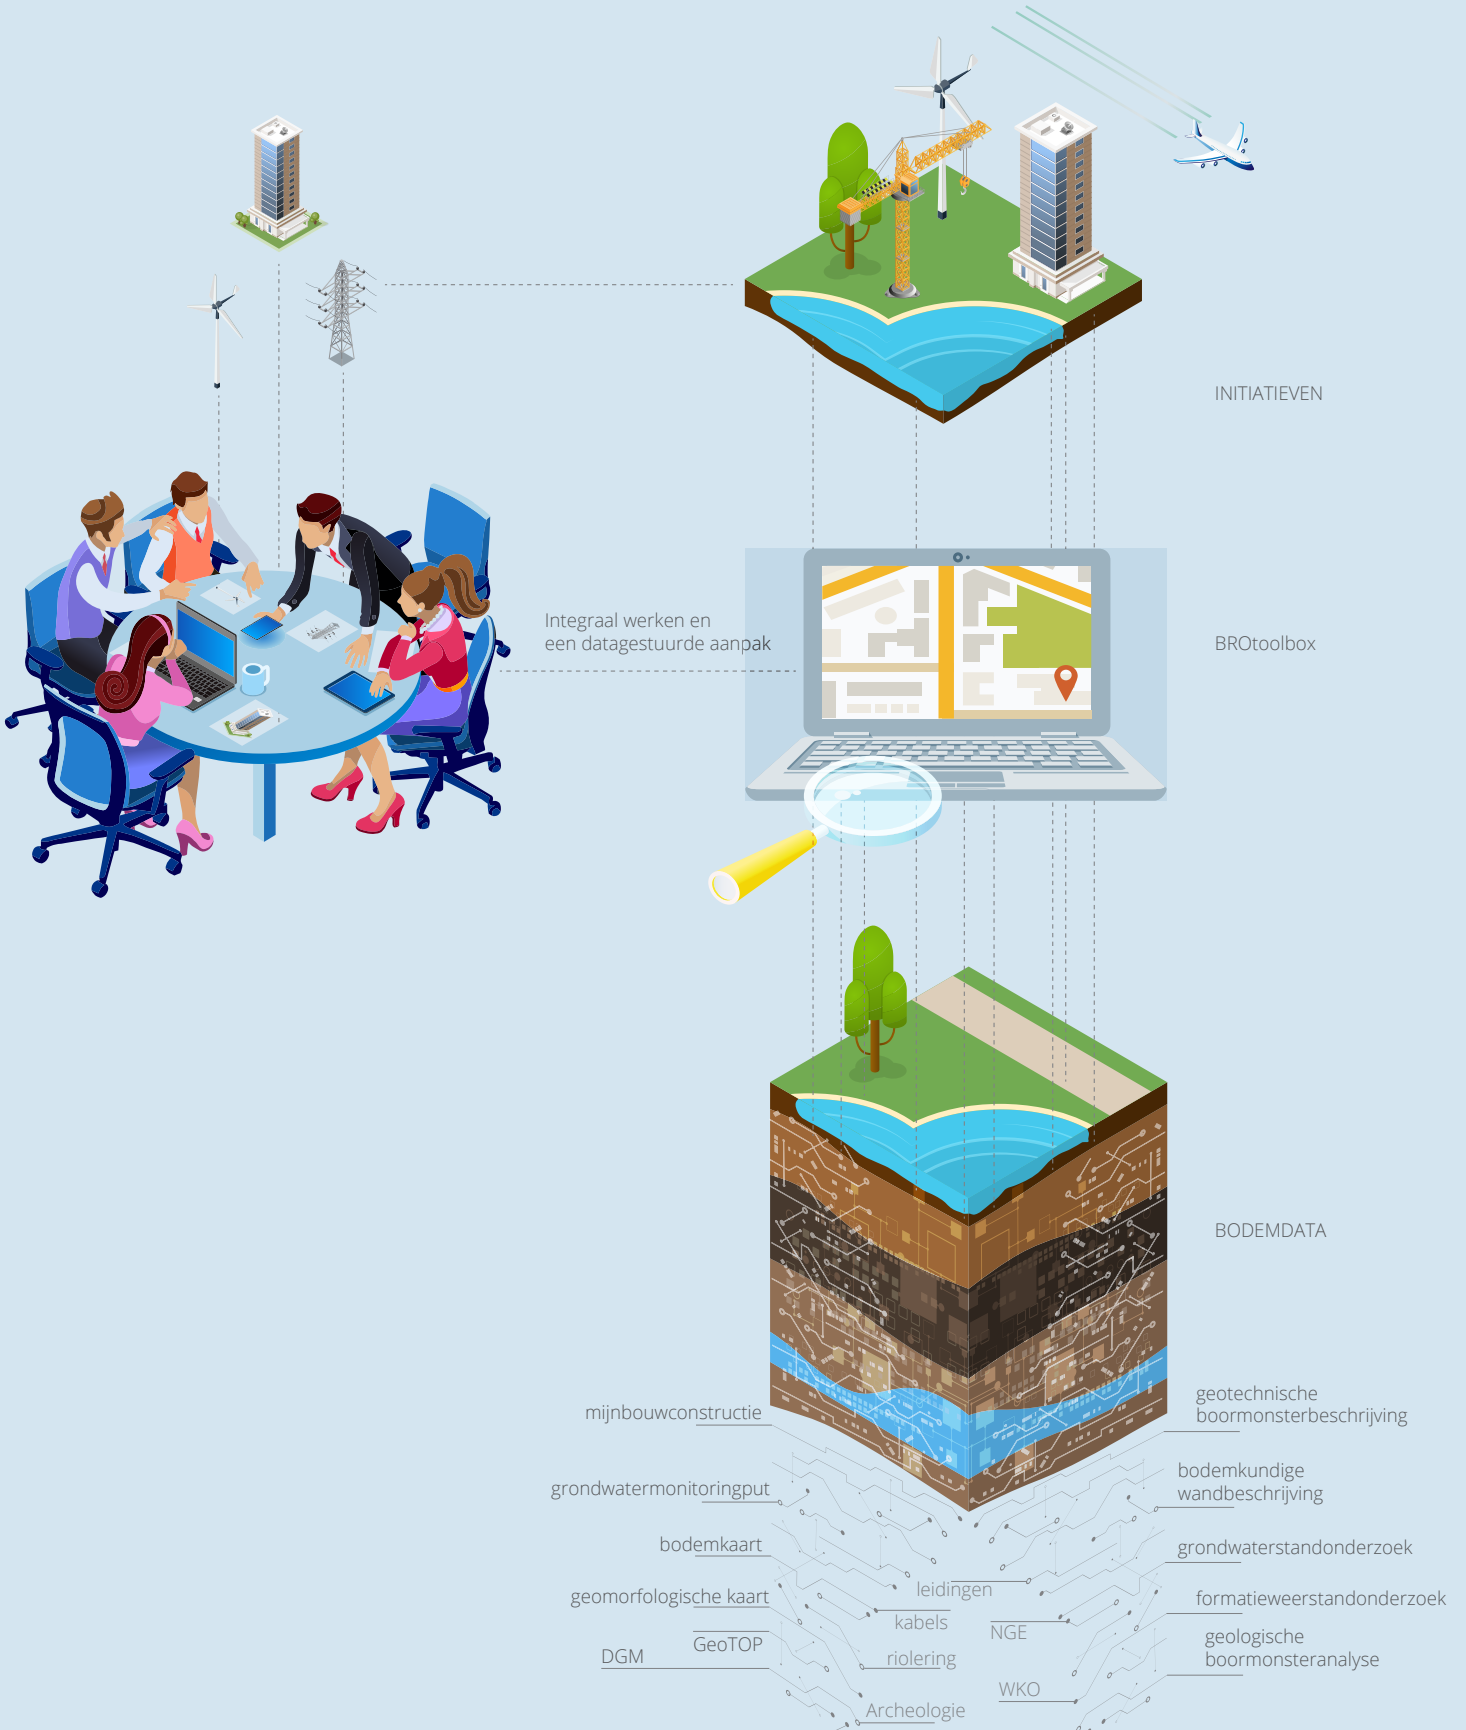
INITIATIEVEN

Integraal werken en
een datagestuurde aanpak

BROtoolbox

BODEMDATA

mijnbouwconstructie

geotechnische
boormonsterbeschrijving

grondwatermonitoringput

bodemkundige
wandbeschrijving

bodemkaart

grondwaterstandonderzoek

leidingen

geomorfologische kaart

formatieweerstandonderzoek

kabels

NGE

GeoTOP

geologische
boormonsteranalyse

DGM

riolering

WKO

Archeologie